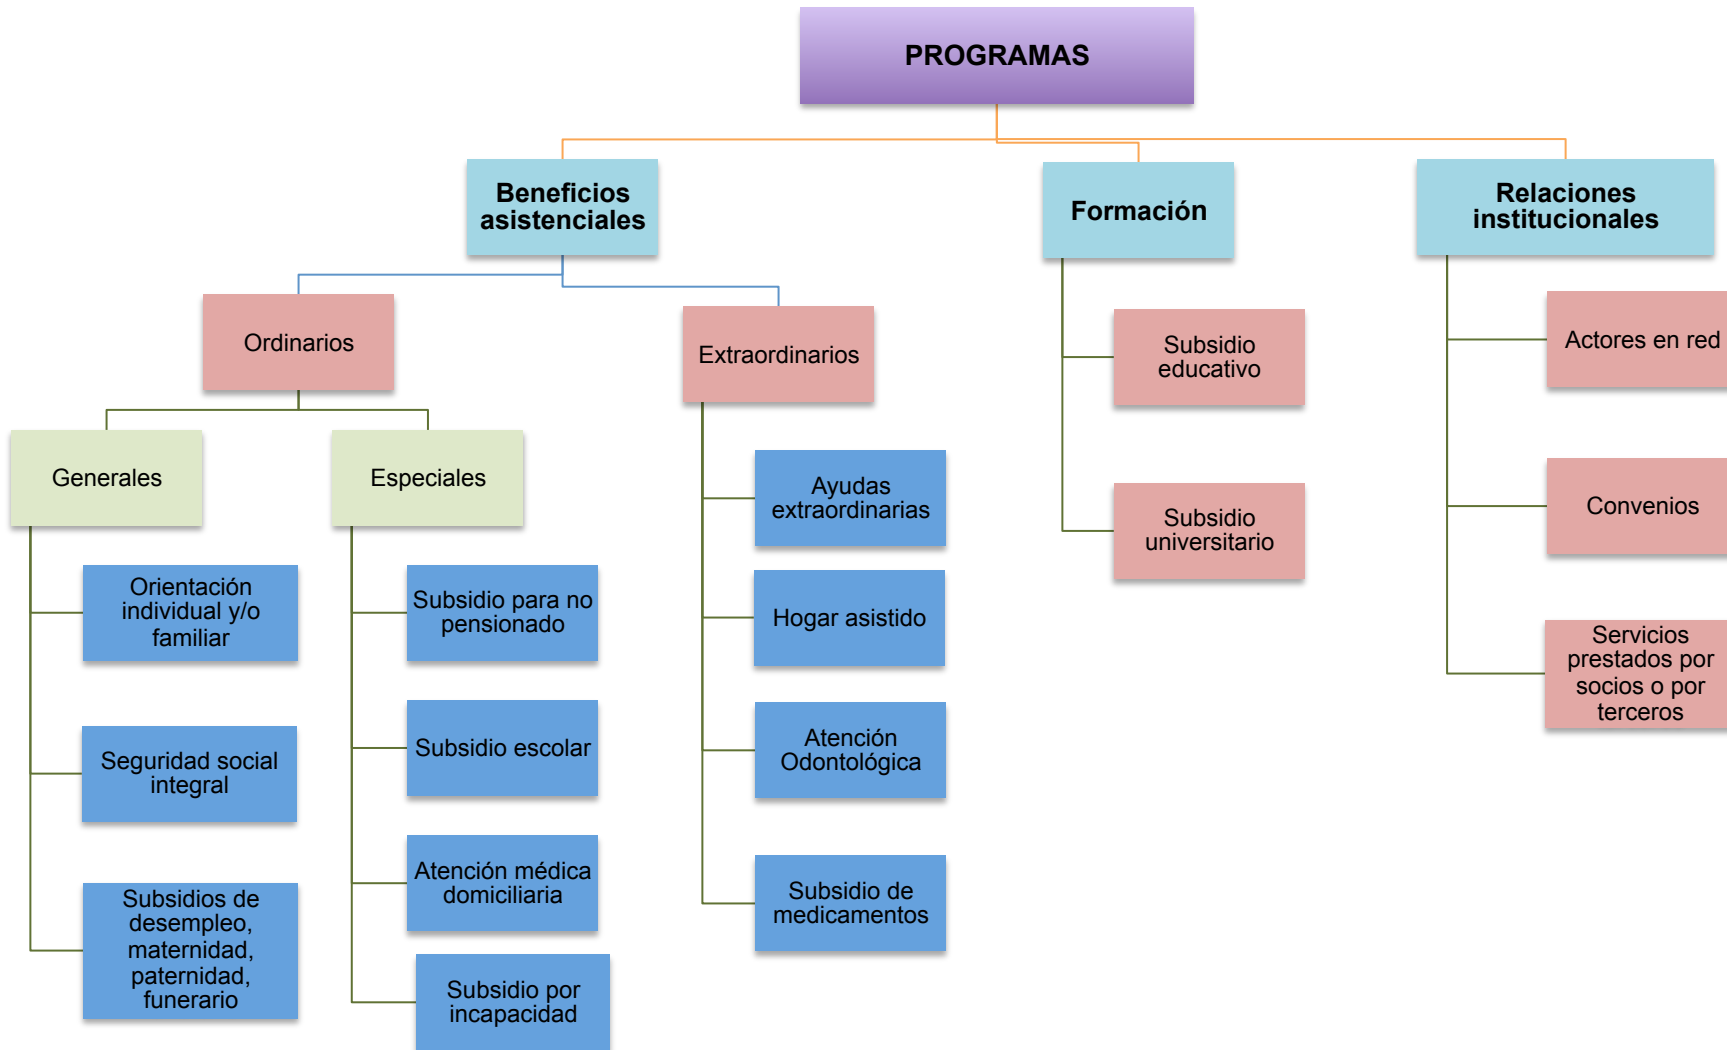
PROGRAMAS

Beneficios asistenciales

Formación

Relaciones institucionales

Ordinarios

Extraordinarios

Generales

Especiales

Orientación individual y/o familiar

Seguridad social integral

Subsidios de desempleo, maternidad, paternidad, funerario

Subsidio para no pensionado

Subsidio escolar

Atención médica domiciliaria

Subsidio por incapacidad

Ayudas extraordinarias

Hogar asistido

Atención Odontológica

Subsidio de medicamentos

Subsidio educativo

Subsidio universitario

Actores en red

Convenios

Servicios prestados por socios o por terceros